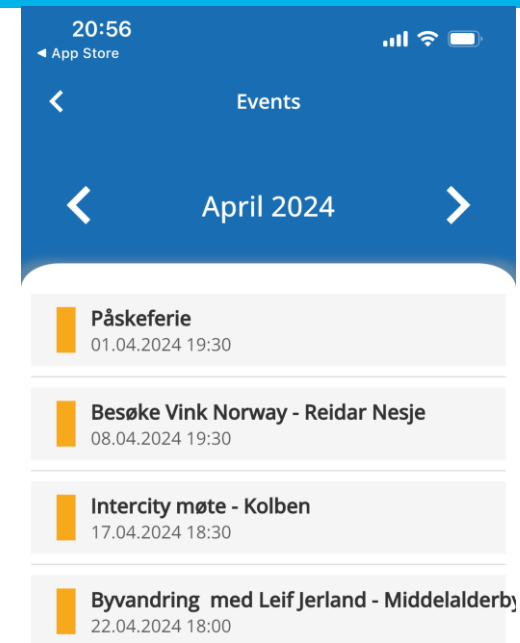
20:56
◀ App Store

Events

April 2024

Påskeferie
01.04.2024 19:30

Besøke Vink Norway - Reidar Nesje
08.04.2024 19:30

Intercity møte - Kolben
17.04.2024 18:30

Byvandring med Leif Jerland - Middelalderby
22.04.2024 18:00